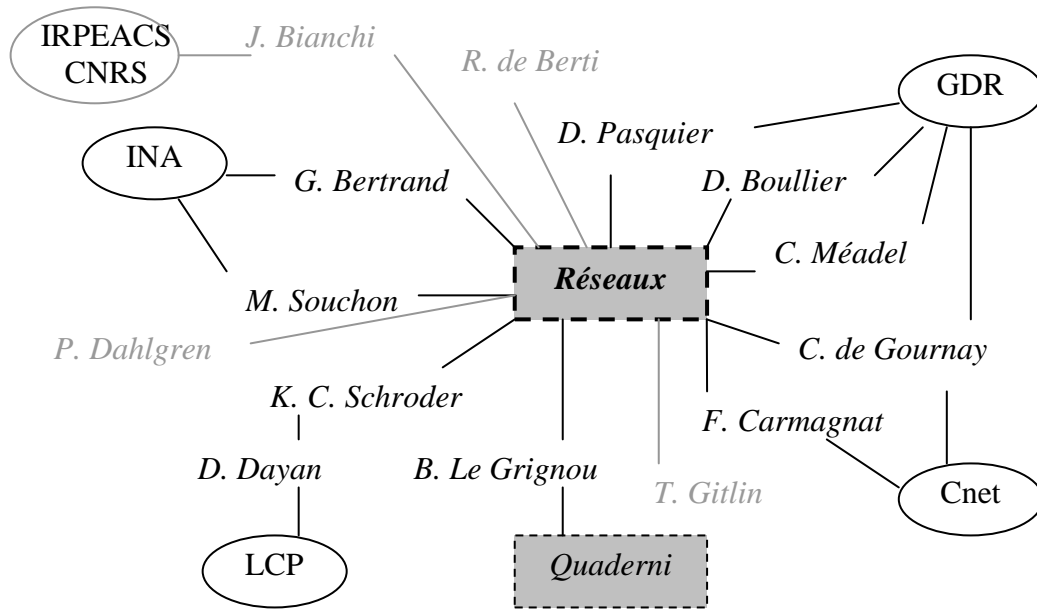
IRPEACS CNRS

J. Bianchi

R. de Berti

GDR

D. Pasquier

INA

G. Bertrand

D. Boullier

C. Méadel

Réseaux

M. Souchon

P. Dahlgren

C. de Gournay

K. C. Schroder

F. Carmagnat

D. Dayan

B. Le Grignou

T. Gitlin

Cnet

LCP

Quaderni